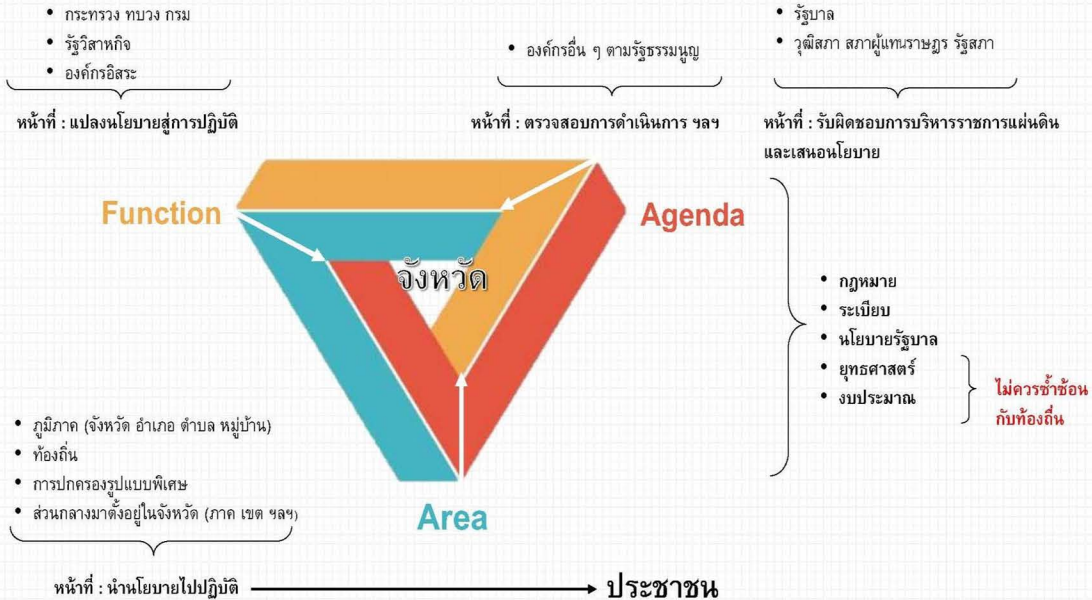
• กระทรวง ทบวง กรม
• รัฐวิสาหกิจ
• องค์กรอิสระ

หน้าที่ : แปลงนโยบายสู่การปฏิบัติ

• องค์กรอื่น ๆ ตามรัฐธรรมนูญ

หน้าที่ : ตรวจสอบการดำเนินการ ฯลฯ

• รัฐบาล
• วุฒิสภา สภาผู้แทนราษฎร รัฐสภา

หน้าที่ : รับผิดชอบการบริหารราชการแผ่นดิน และเสนอนโยบาย

Function

Agenda

จังหวัด

Area

• กฎหมาย
• ระเบียบ
• นโยบายรัฐบาล
• ยุทธศาสตร์
• งบประมาณ

ไม่ควรซ้ำซ้อนกับท้องถิ่น

• ภูมิภาค (จังหวัด อำเภอ ตำบล หมู่บ้าน)
• ท้องถิ่น
• การปกครองรูปแบบพิเศษ
• ส่วนกลางมาตั้งอยู่ในจังหวัด (ภาค เขต ฯลฯ)

หน้าที่ : นำนโยบายไปปฏิบัติ

ประชาชน